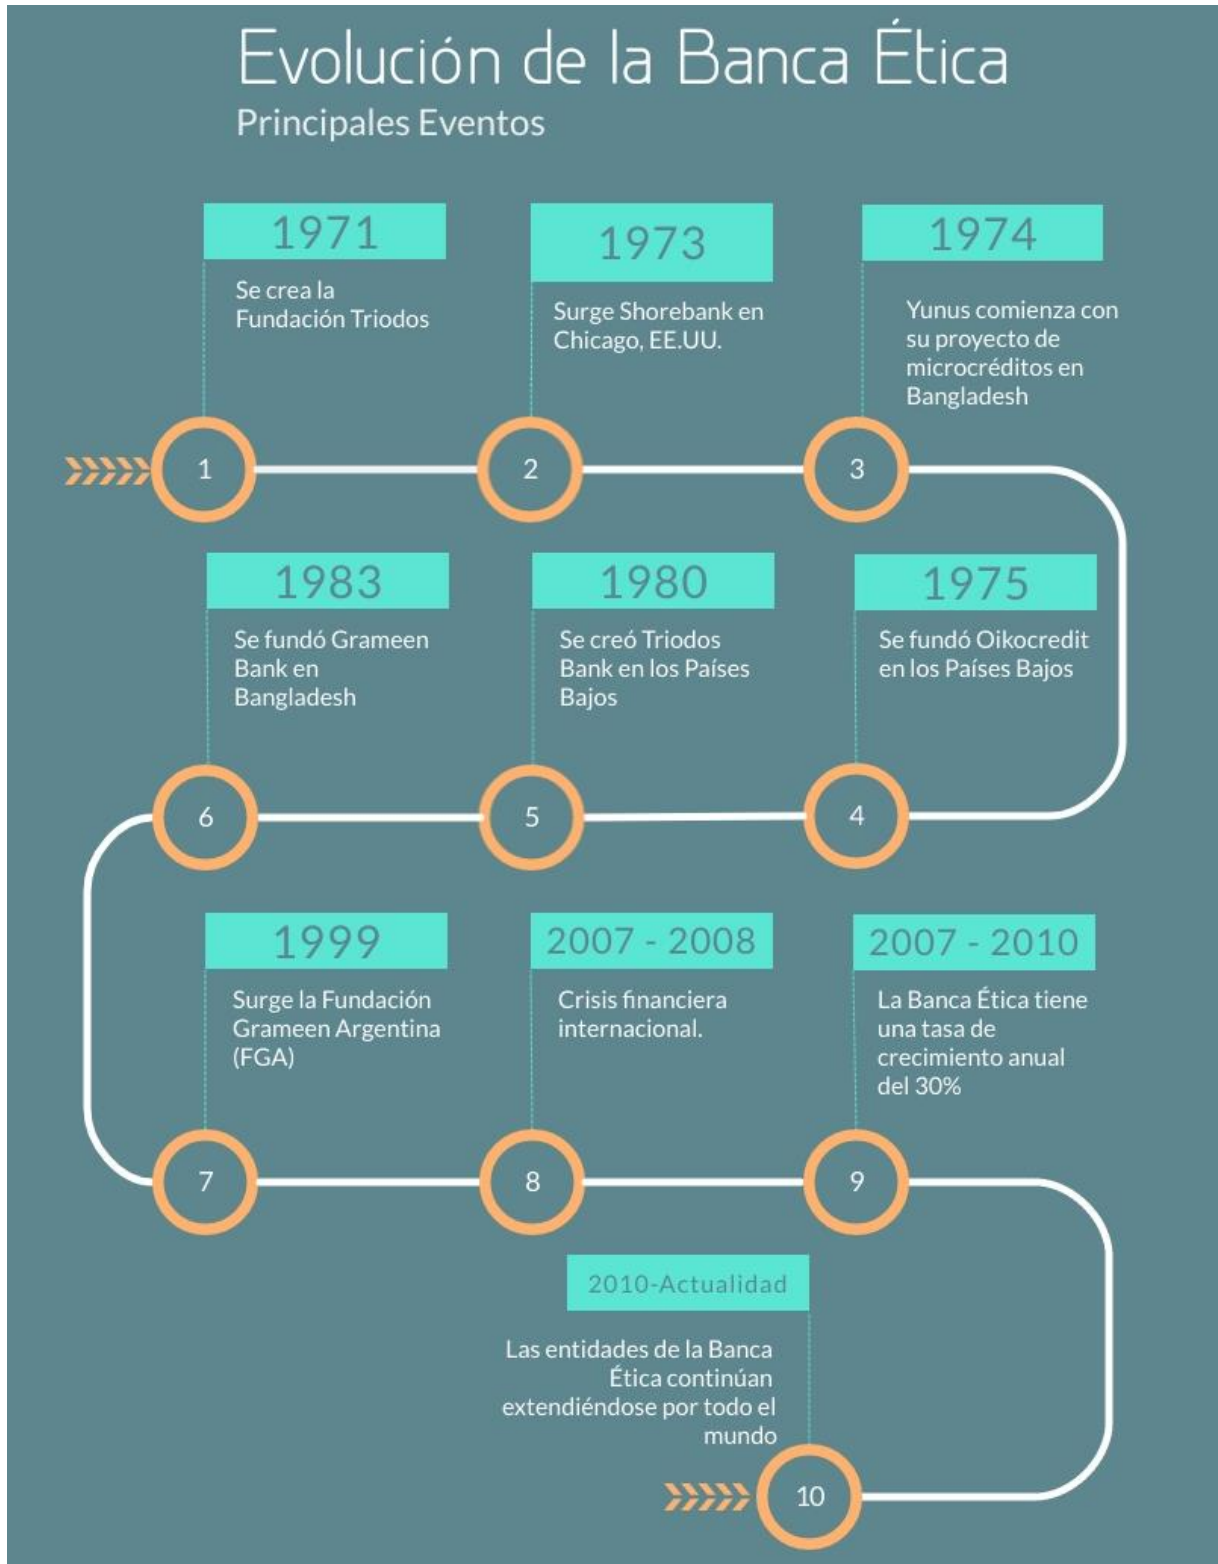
Evolución de la Banca Ética
Principales Eventos

1971
Se crea la Fundación Triodos

1973
Surge Shorebank en Chicago, EE.UU.

1974
Yunus comienza con su proyecto de microcréditos en Bangladesh

1
2
3

1983
Se fundó Grameen Bank en Bangladesh

1980
Se creó Triodos Bank en los Países Bajos

1975
Se fundó Oikocredit en los Países Bajos

6
5
4

1999
Surge la Fundación Grameen Argentina (FGA)

2007 - 2008
Crisis financiera internacional.

2007 - 2010
La Banca Ética tiene una tasa de crecimiento anual del 30%

7
8
9

2010-Actualidad
Las entidades de la Banca Ética continúan extendiéndose por todo el mundo

10